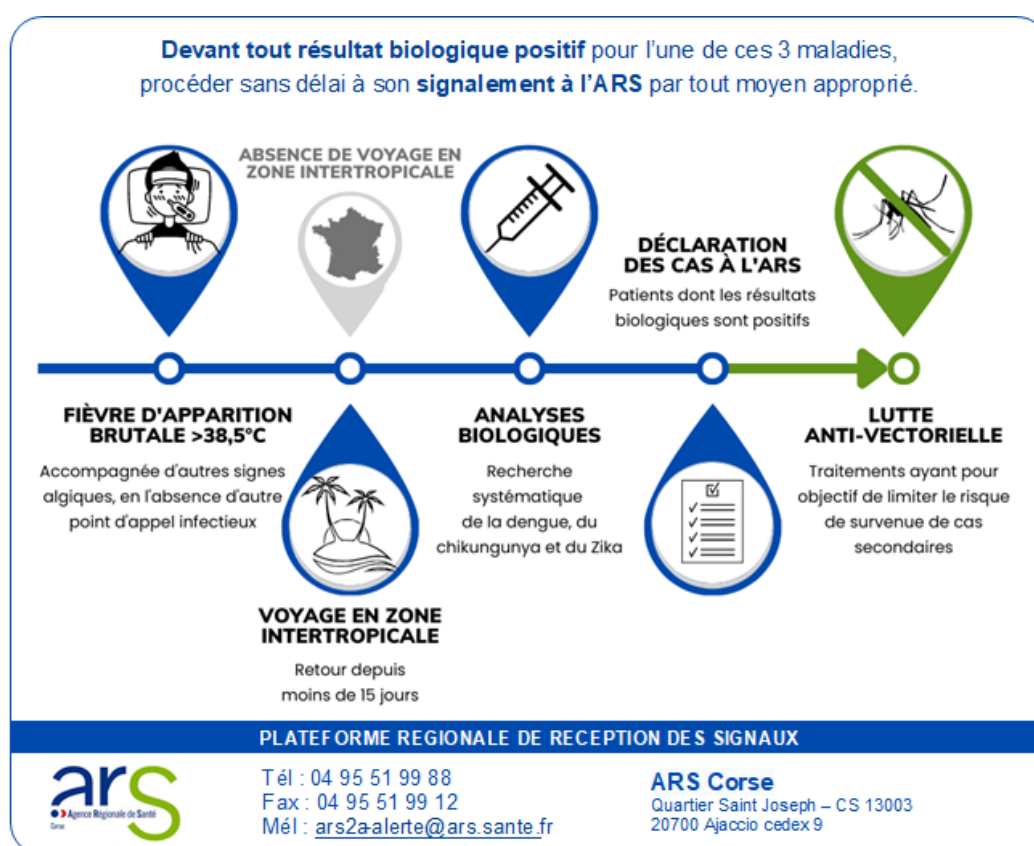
**Devant tout résultat biologique positif** pour l'une de ces 3 maladies, procéder sans délai à son **signalement à l'ARS** par tout moyen approprié.

ABSENCE DE VOYAGE EN ZONE INTERTROPICALE

DÉCLARATION DES CAS À L'ARS

Patients dont les résultats biologiques sont positifs

FIÈVRE D'APPARITION BRUTALE >38,5°C

Accompagnée d'autres signes algiques, en l'absence d'autre point d'appel infectieux

ANALYSES BIOLOGIQUES

Recherche systématique de la dengue, du chikungunya et du Zika

LUTTE ANTI-VECTORIELLE

Traitements ayant pour objectif de limiter le risque de survenue de cas secondaires

VOYAGE EN ZONE INTERTROPICALE

Retour depuis moins de 15 jours

PLATEFORME REGIONALE DE RECEPTION DES SIGNAUX

ars
Agence Régionale de Santé
Corse

Tél : 04 95 51 99 88
Fax : 04 95 51 99 12
Mél : ars2a-alerte@ars.sante.fr

ARS Corse
Quartier Saint Joseph – CS 13003
20700 Ajaccio cedex 9